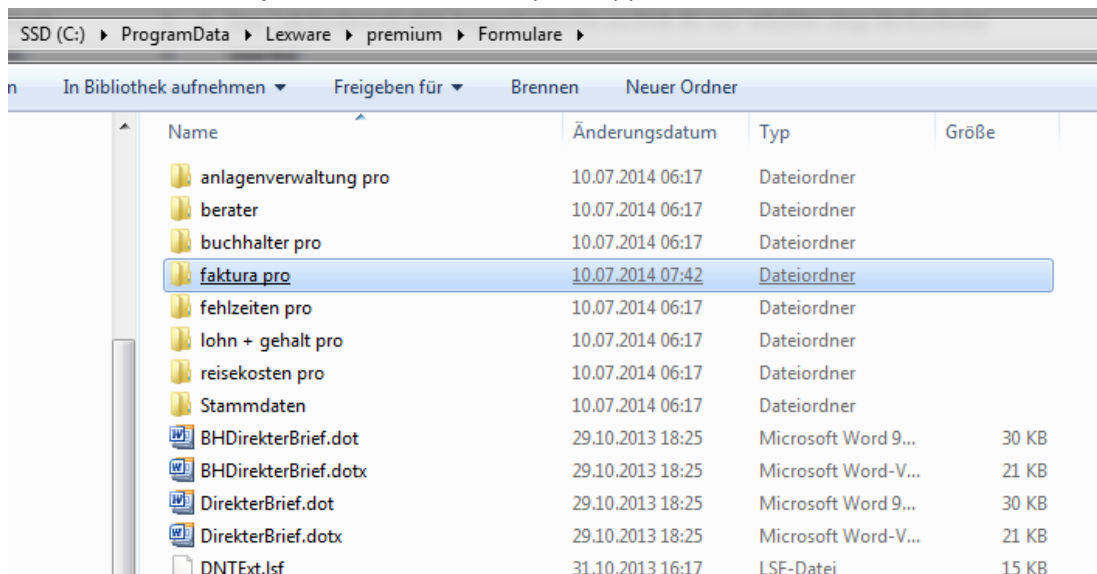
SSD (C:) ▸ ProgramData ▸ Lexware ▸ premium ▸ Formulare ▸

n In Bibliothek aufnehmen ▾ Freigeben für ▾ Brennen Neuer Ordner

| Name | Änderungsdatum | Typ | Größe |
|---|---|---|---|
| anlagenverwaltung pro | 10.07.2014 06:17 | Dateiordner | |
| berater | 10.07.2014 06:17 | Dateiordner | |
| buchhalter pro | 10.07.2014 06:17 | Dateiordner | |
| faktura pro | 10.07.2014 07:42 | Dateiordner | |
| fehlzeiten pro | 10.07.2014 06:17 | Dateiordner | |
| lohn + gehalt pro | 10.07.2014 06:17 | Dateiordner | |
| reisekosten pro | 10.07.2014 06:17 | Dateiordner | |
| Stammdaten | 10.07.2014 06:17 | Dateiordner | |
| BHDirekterBrief.dot | 29.10.2013 18:25 | Microsoft Word 9... | 30 KB |
| BHDirekterBrief.dotx | 29.10.2013 18:25 | Microsoft Word-V... | 21 KB |
| DirekterBrief.dot | 29.10.2013 18:25 | Microsoft Word 9... | 30 KB |
| DirekterBrief.dotx | 29.10.2013 18:25 | Microsoft Word-V... | 21 KB |
| DNTExt.lsf | 31.10.2013 16:17 | LSF-Datei | 15 KB |